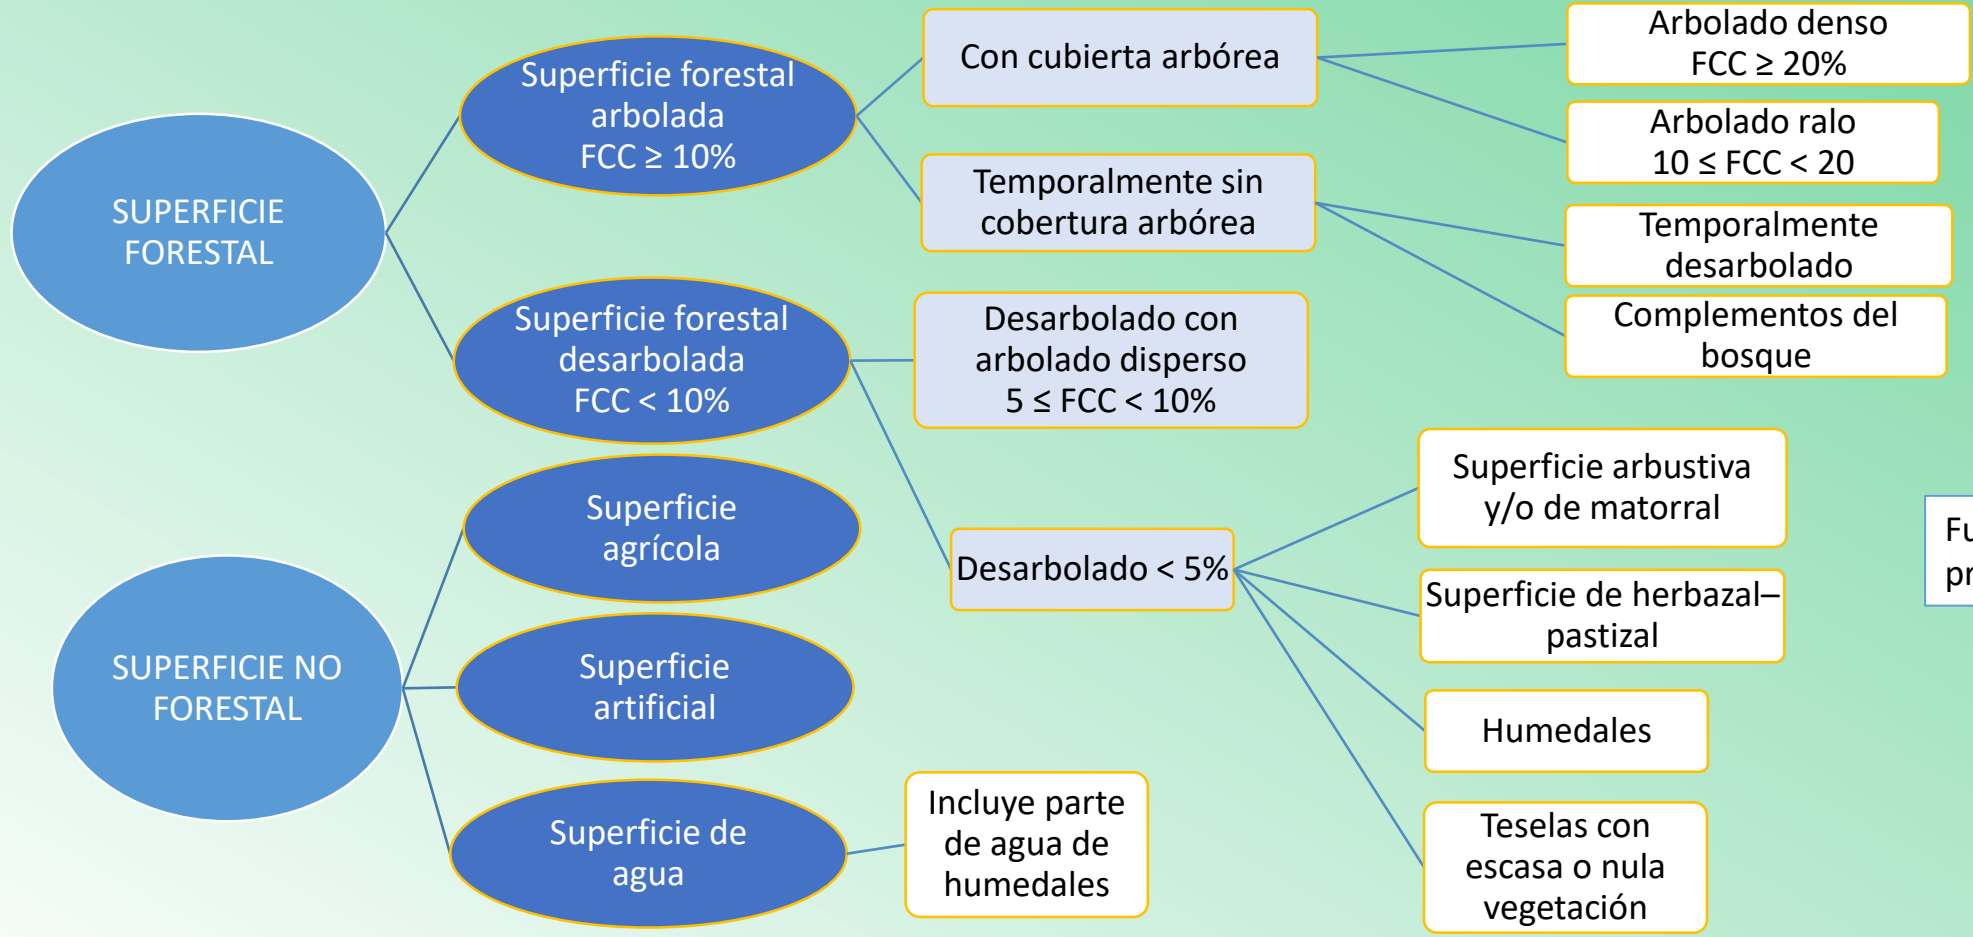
SUPERFICIE FORESTAL

Superficie forestal arbolada FCC ≥ 10%

Con cubierta arbórea

Arbolado denso FCC ≥ 20%

Arbolado ralo 10 ≤ FCC < 20

Temporalmente sin cobertura arbórea

Temporalmente desarbolado

Complementos del bosque

Superficie forestal desarbolada FCC < 10%

Desarbolado con arbolado disperso 5 ≤ FCC < 10%

Desarbolado < 5%

Superficie arbustiva y/o de matorral

Superficie de herbazal–pastizal

Humedales

Teselas con escasa o nula vegetación

SUPERFICIE NO FORESTAL

Superficie agrícola

Superficie artificial

Superficie de agua

Incluye parte de agua de humedales

Fu
pr